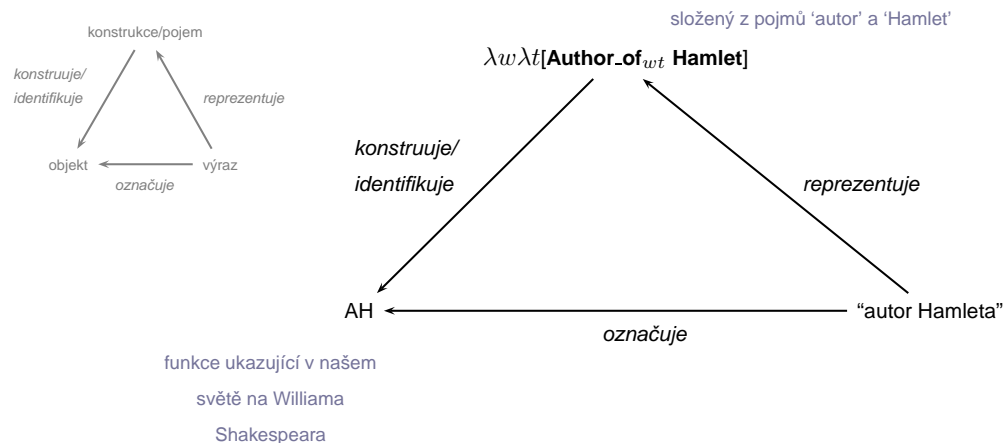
konstrukce/pojem

konstruuje/ identifikuje

reprezentuje

objekt

výraz

označuje

složený z pojmů 'autor' a 'Hamlet'

$\lambda w \lambda t$[**Author_of**$_{wt}$ **Hamlet**]

konstruuje/ identifikuje

reprezentuje

AH

"autor Hamleta"

označuje

funkce ukazující v našem světě na Williama Shakespeara